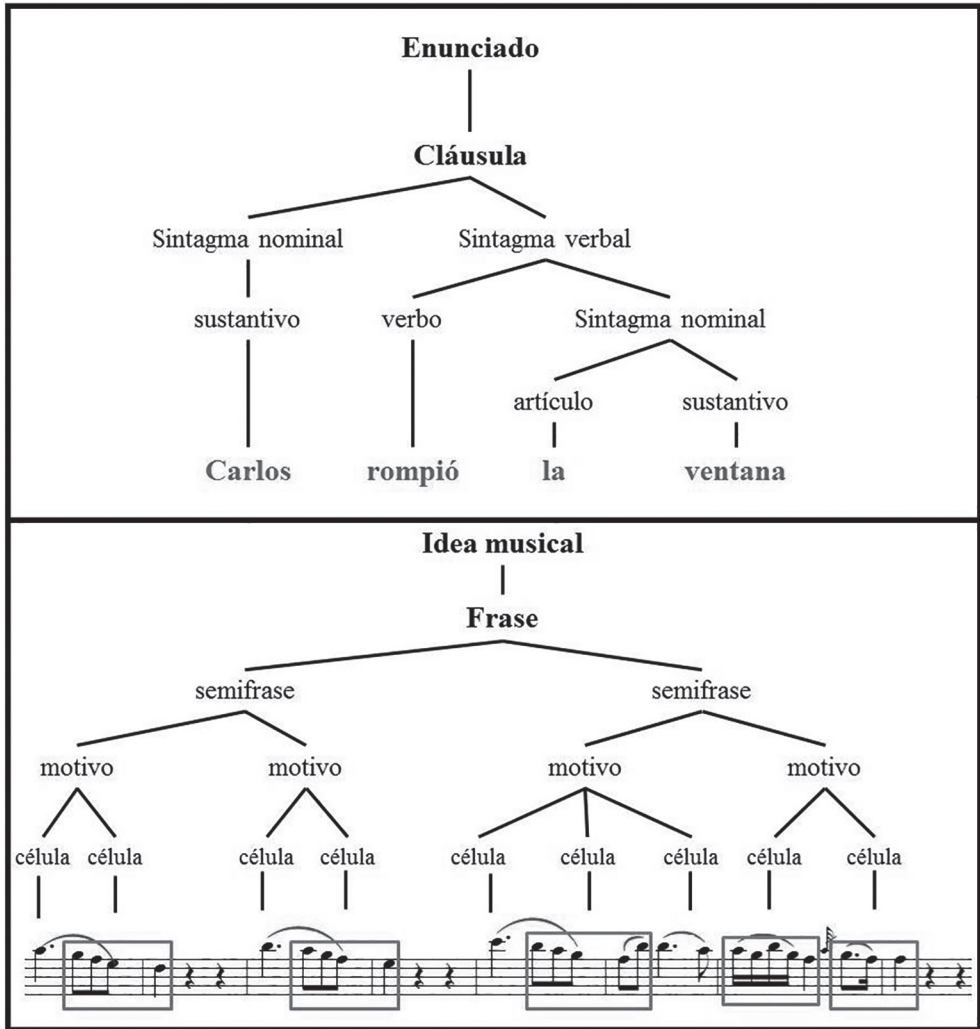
Enunciado

Cláusula

Sintagma nominal

Sintagma verbal

sustantivo

verbo

Sintagma nominal

artículo

sustantivo

Carlos

rompió

la

ventana

Idea musical

Frase

semifrase

semifrase

motivo

motivo

motivo

motivo

célula

célula

célula

célula

célula

célula

célula

célula

célula